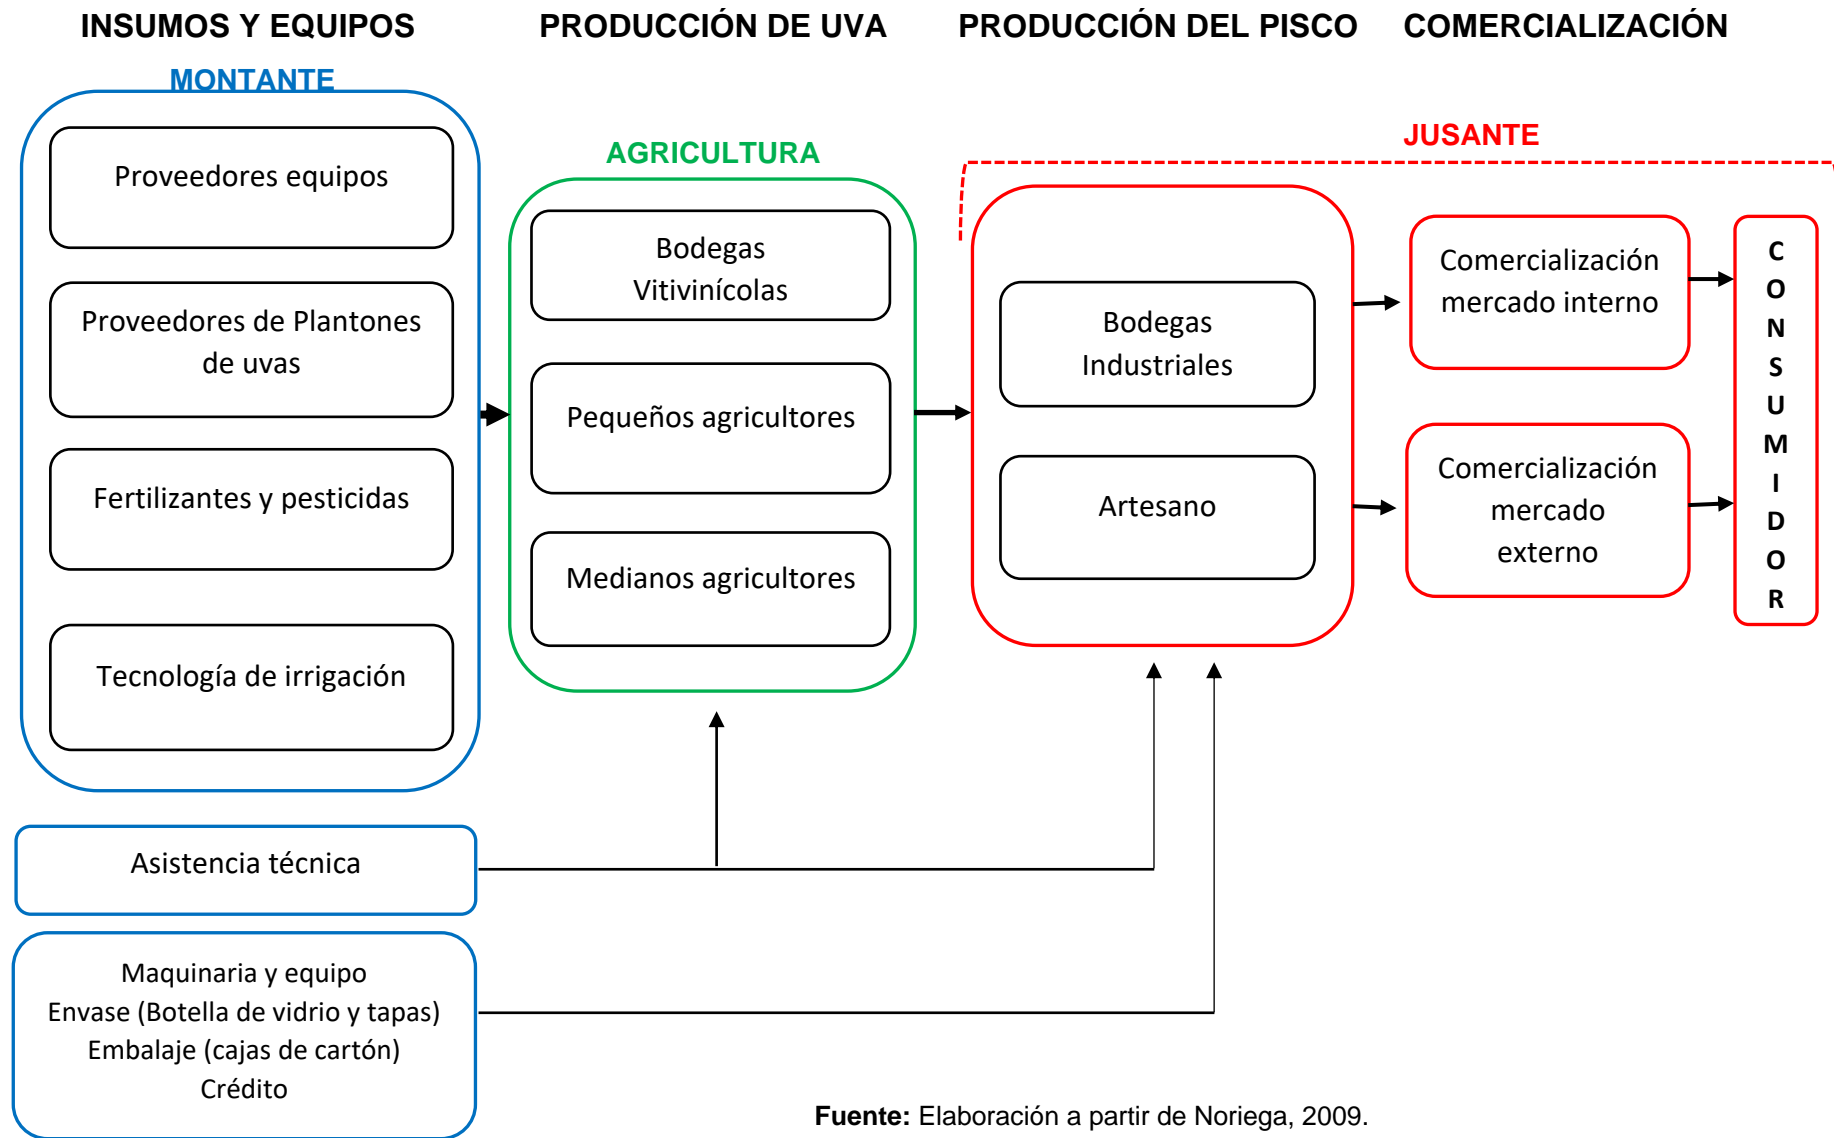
INSUMOS Y EQUIPOS

PRODUCCIÓN DE UVA

PRODUCCIÓN DEL PISCO

COMERCIALIZACIÓN

MONTANTE

Proveedores equipos

Proveedores de Plantones de uvas

Fertilizantes y pesticidas

Tecnología de irrigación

AGRICULTURA

Bodegas Vitivinícolas

Pequeños agricultores

Medianos agricultores

JUSANTE

Bodegas Industriales

Artesano

Comercialización mercado interno

Comercialización mercado externo

C O N S U M I D O R

Asistencia técnica

Maquinaria y equipo
Envase (Botella de vidrio y tapas)
Embalaje (cajas de cartón)
Crédito

**Fuente:** Elaboración a partir de Noriega, 2009.